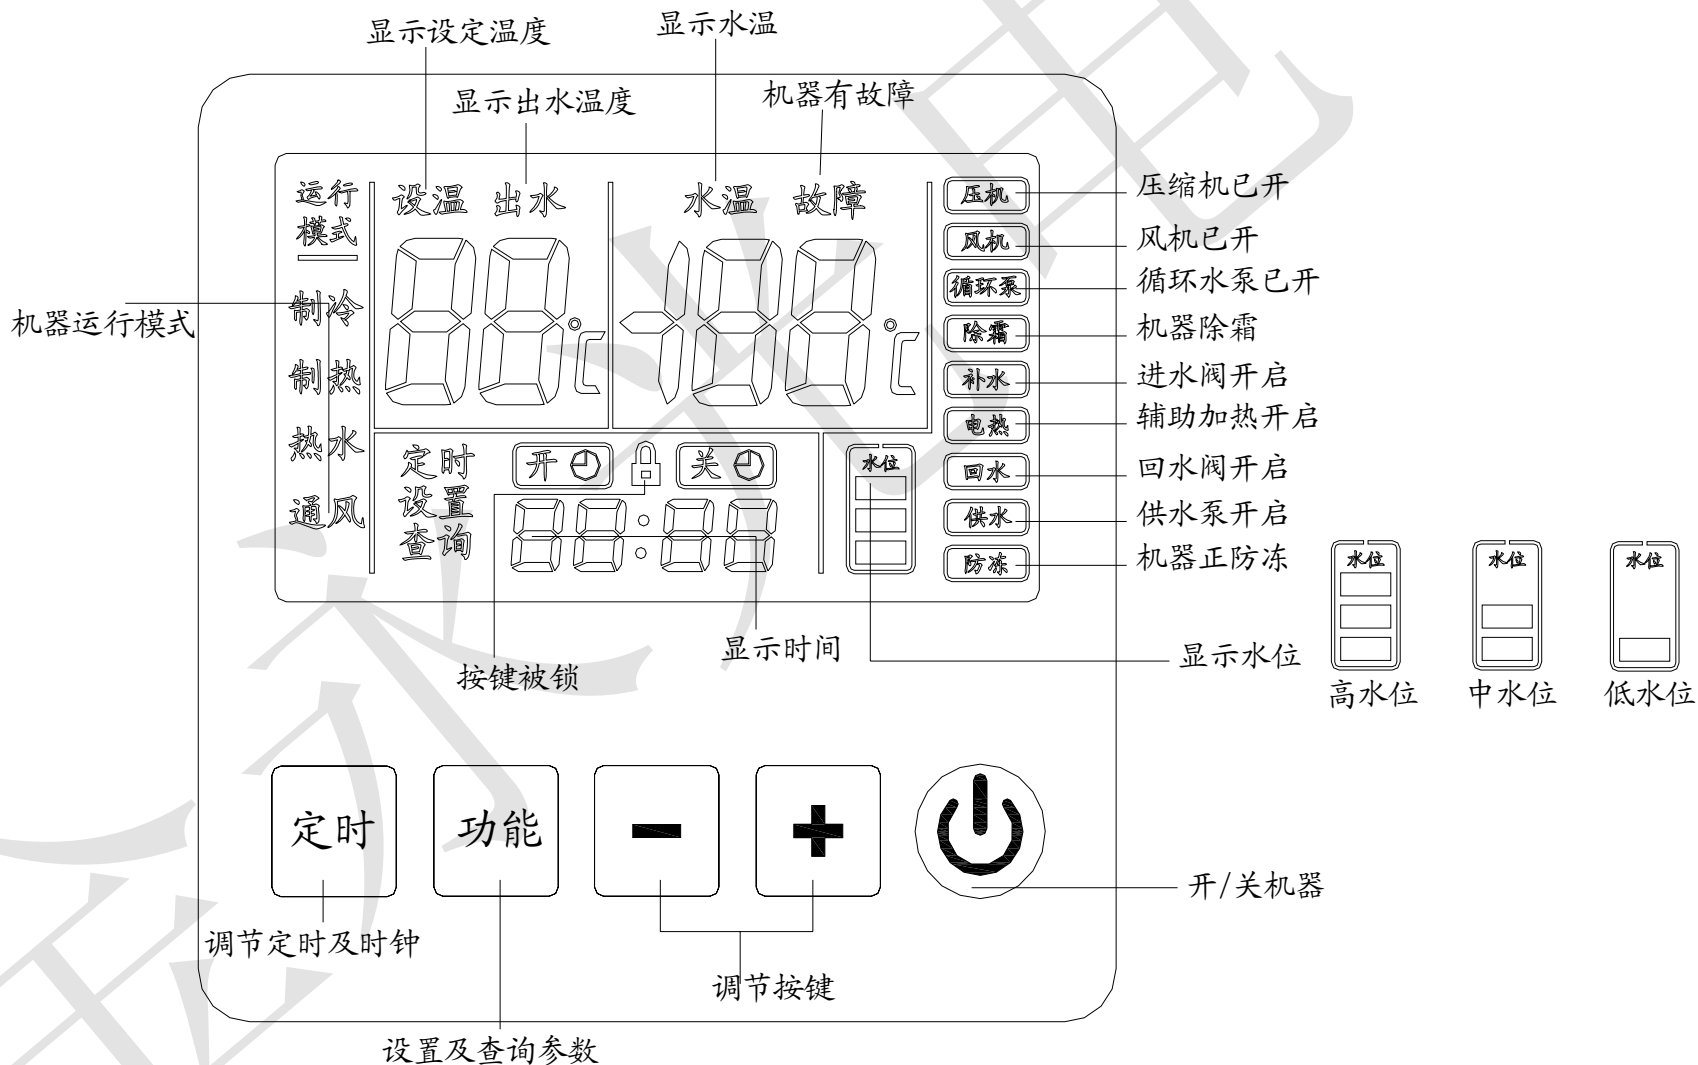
显示设定温度
显示水温
显示出水温度
机器有故障

运行模式
设温 出水
水温 故障
88℃
-188℃
压机 压缩机已开
风机 风机已开
循环泵 循环水泵已开
除霜 机器除霜
补水 进水阀开启
电热 辅助加热开启
回水 回水阀开启
供水 供水泵开启
防冻 机器正防冻

机器运行模式
制冷
制热
热水
通风

定时设置查询
开
关
88:88
水位

水位 高水位
水位 中水位
水位 低水位

按键被锁
显示时间
显示水位

定时
功能
−
+

开/关机器
调节定时及时钟
调节按键
设置及查询参数